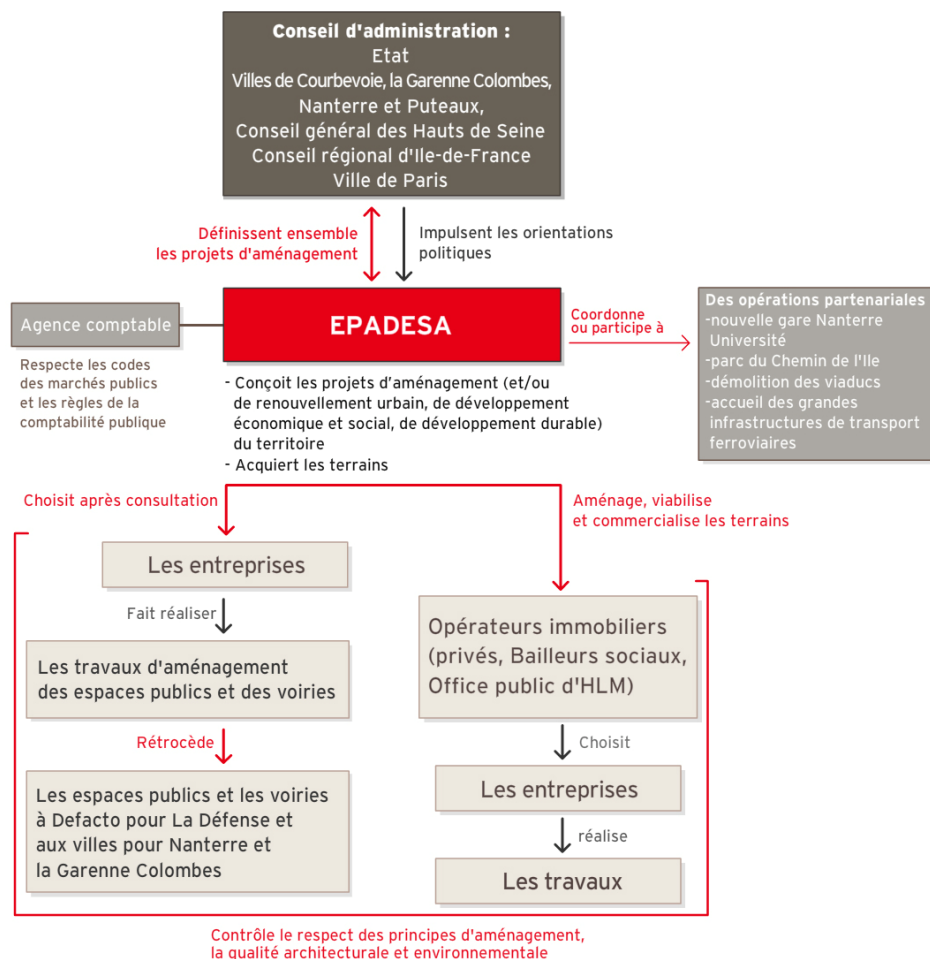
Conseil d'administration :
Etat
Villes de Courbevoie, la Garenne Colombes, Nanterre et Puteaux,
Conseil général des Hauts de Seine
Conseil régional d'Ile-de-France
Ville de Paris

Définissent ensemble les projets d'aménagement

Impulsent les orientations politiques

Agence comptable

Respecte les codes des marchés publics et les règles de la comptabilité publique

EPADESA

Coordonne ou participe à

Des opérations partenariales
-nouvelle gare Nanterre Université
-parc du Chemin de l'Ile
-démolition des viaducs
-accueil des grandes infrastructures de transport ferroviaires

- Conçoit les projets d'aménagement (et/ou de renouvellement urbain, de développement économique et social, de développement durable) du territoire
- Acquiert les terrains

Choisit après consultation

Aménage, viabilise et commercialise les terrains

Les entreprises

Fait réaliser

Les travaux d'aménagement des espaces publics et des voiries

Rétrocède

Les espaces publics et les voiries à Defacto pour La Défense et aux villes pour Nanterre et la Garenne Colombes

Opérateurs immobiliers (privés, Bailleurs sociaux, Office public d'HLM)

Choisit

Les entreprises

réalise

Les travaux

Contrôle le respect des principes d'aménagement, la qualité architecturale et environnementale